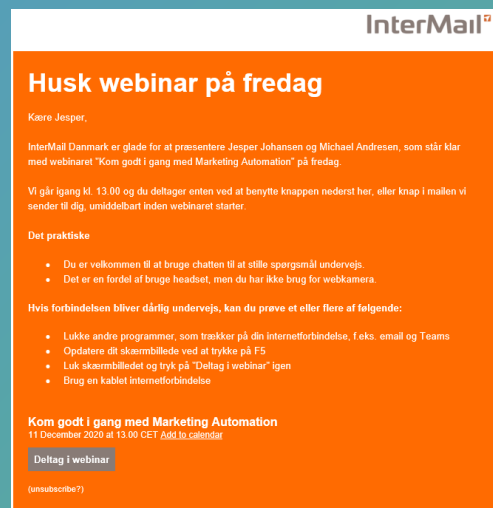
InterMail

Husk webinar på fredag

Kære Jesper,

InterMail Danmark er glade for at præsentere Jesper Johansen og Michael Andresen, som står klar med webinaret "Kom godt i gang med Marketing Automation" på fredag.

Vi går igang kl. 13.00 og du deltager enten ved at benytte knappen nederst her, eller knap i mailen vi sender til dig, umiddelbart inden webinaret starter.

Det praktiske

- Du er velkommen til at bruge chatten til at stille spørgsmål undervejs.
- Det er en fordel af bruge headset, men du har ikke brug for webkamera.

Hvis forbindelsen bliver dårlig undervejs, kan du prøve et eller flere af følgende:

- Lukke andre programmer, som trækker på din internetforbindelse, f.eks. email og Teams
- Opdatere dit skærmbillede ved at trykke på F5
- Luk skærmbilledet og tryk på "Deltag i webinar" igen
- Brug en kablet internetforbindelse

Kom godt i gang med Marketing Automation
11 December 2020 at 13.00 CET Add to calendar

Deltag i webinar

(unsubscribe?)